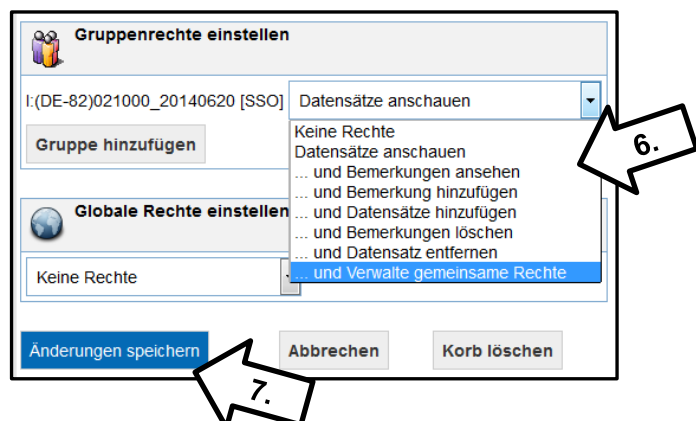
Gruppenrechte einstellen

I:(DE-82)021000_20140620 [SSO]

Datensätze anschauen

Keine Rechte
Datensätze anschauen
... und Bemerkungen ansehen
... und Bemerkung hinzufügen
... und Datensätze hinzufügen
... und Bemerkungen löschen
... und Datensatz entfernen
... und Verwalte gemeinsame Rechte

6.

Gruppe hinzufügen

Globale Rechte einstellen

Keine Rechte

Änderungen speichern

Abbrechen

Korb löschen

7.